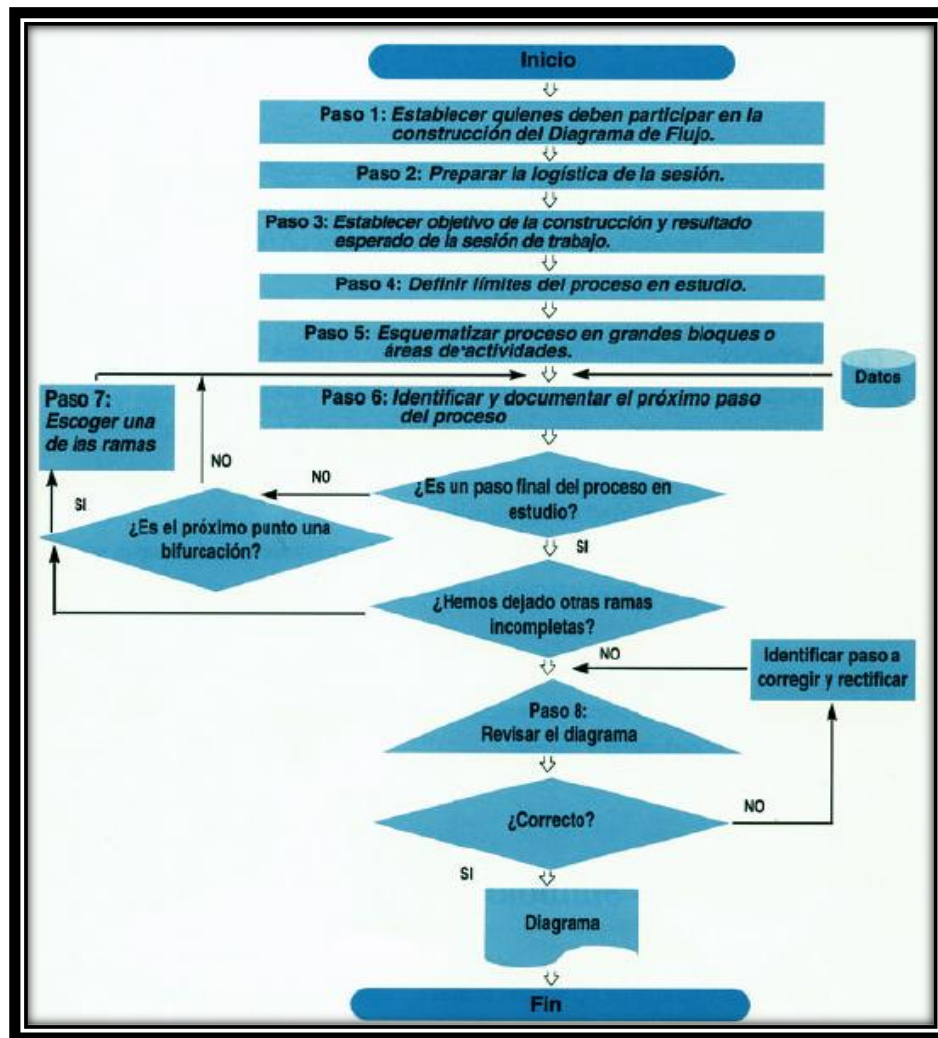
Inicio

Paso 1: Establecer quienes deben participar en la construcción del Diagrama de Flujo.

Paso 2: Preparar la logística de la sesión.

Paso 3: Establecer objetivo de la construcción y resultado esperado de la sesión de trabajo.

Paso 4: Definir límites del proceso en estudio.

Paso 5: Esquematizar proceso en grandes bloques o áreas de actividades.

Datos

Paso 7: Escoger una de las ramas

Paso 6: Identificar y documentar el próximo paso del proceso

NO

NO

¿Es un paso final del proceso en estudio?

SI

¿Es el próximo punto una bifurcación?

SI

¿Hemos dejado otras ramas incompletas?

NO

Identificar paso a corregir y rectificar

Paso 8: Revisar el diagrama

¿Correcto?

NO

SI

Diagrama

Fin